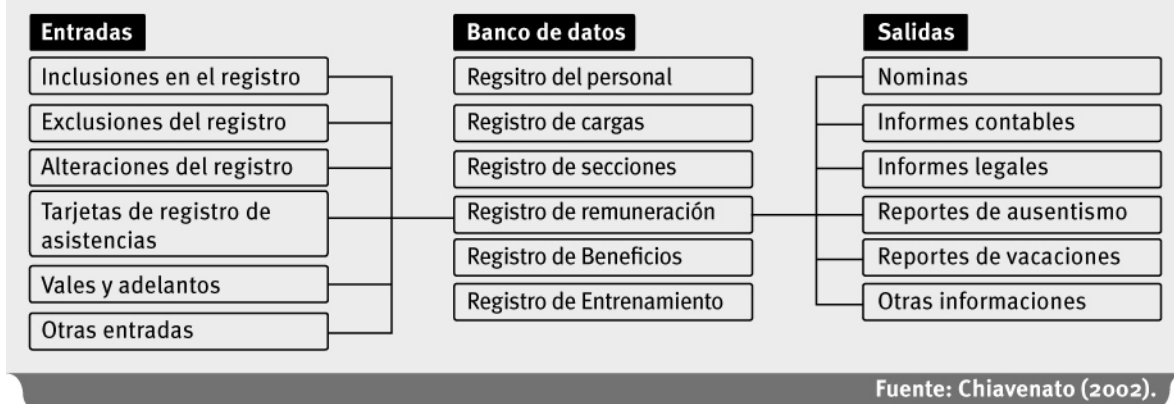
Entradas

Inclusiones en el registro

Exclusiones del registro

Alteraciones del registro

Tarjetas de registro de asistencias

Vales y adelantos

Otras entradas

Banco de datos

Regsitro del personal

Registro de cargas

Registro de secciones

Registro de remuneración

Registro de Beneficios

Registro de Entrenamiento

Salidas

Nominas

Informes contables

Informes legales

Reportes de ausentismo

Reportes de vacaciones

Otras informaciones

Fuente: Chiavenato (2002).